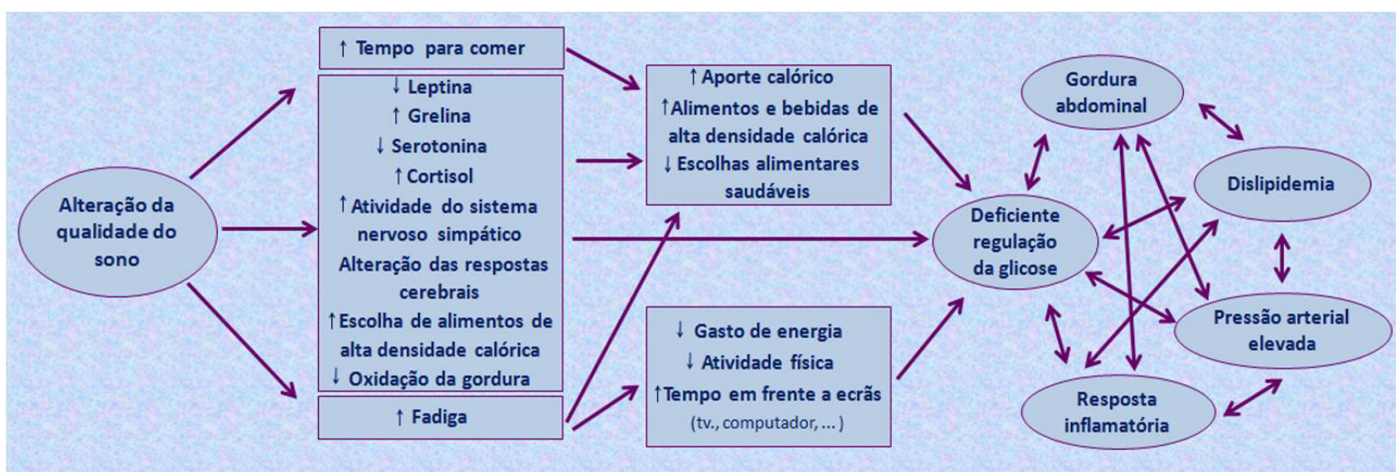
Alteração da qualidade do sono

↑ Tempo para comer

↓ Leptina
↑ Grelina
↓ Serotonina
↑ Cortisol
↑ Atividade do sistema nervoso simpático
Alteração das respostas cerebrais
↑ Escolha de alimentos de alta densidade calórica
↓ Oxidação da gordura

↑ Fadiga

↑ Aporte calórico
↑ Alimentos e bebidas de alta densidade calórica
↓ Escolhas alimentares saudáveis

↓ Gasto de energia
↓ Atividade física
↑ Tempo em frente a ecrãs
(tv., computador, ... )

Deficiente regulação da glicose

Gordura abdominal

Dislipidemia

Pressão arterial elevada

Resposta inflamatória